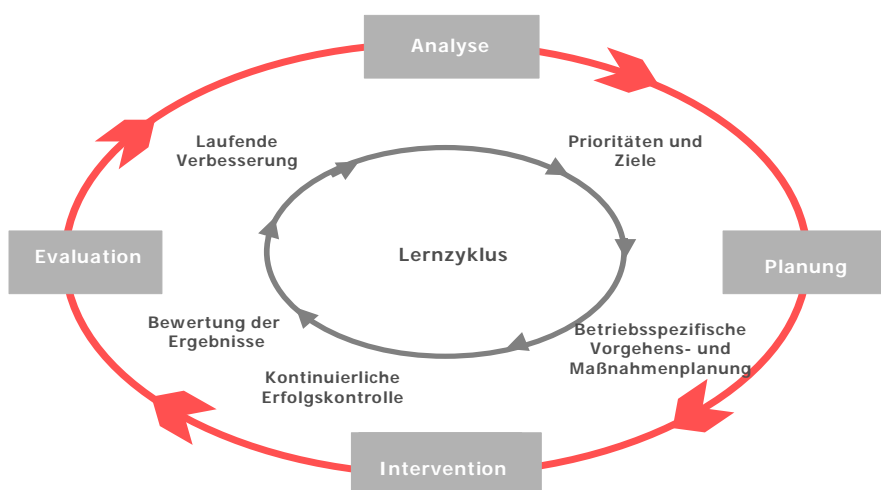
Analyse

Prioritäten und Ziele

Planung

Betriebsspezifische Vorgehens- und Maßnahmenplanung

Intervention

Kontinuierliche Erfolgskontrolle

Bewertung der Ergebnisse

Evaluation

Laufende Verbesserung

Lernzyklus